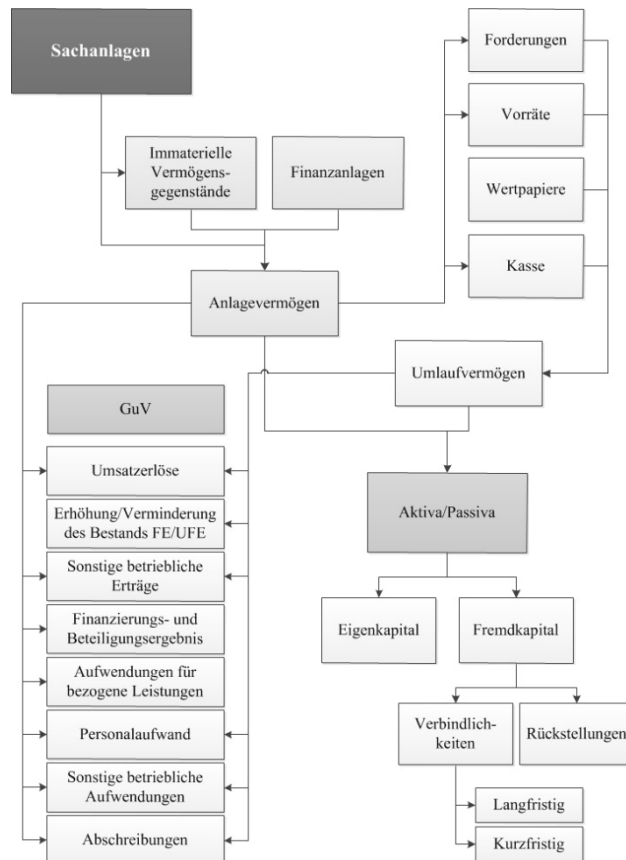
Sachanlagen

Immaterielle Vermögensgegenstände

Finanzanlagen

Forderungen

Vorräte

Wertpapiere

Kasse

Anlagevermögen

Umlaufvermögen

GuV

Umsatzerlöse

Erhöhung/Verminderung des Bestands FE/UFE

Sonstige betriebliche Erträge

Finanzierungs- und Beteiligungsergebnis

Aufwendungen für bezogene Leistungen

Personalaufwand

Sonstige betriebliche Aufwendungen

Abschreibungen

Aktiva/Passiva

Eigenkapital

Fremdkapital

Verbindlichkeiten

Rückstellungen

Langfristig

Kurzfristig